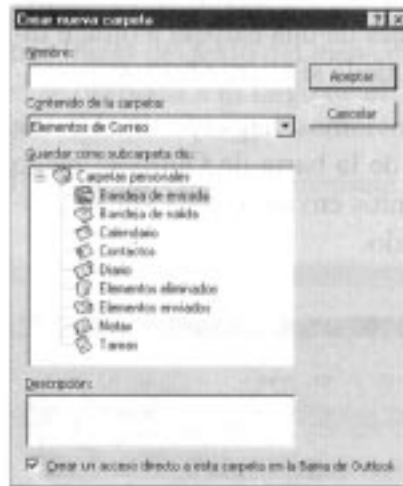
Crear nueva carpeta

Nombre:

Aceptar

Contenido de la carpeta:

Cancelar

Elementos de Correo

Guardar como subcarpeta de:

Carpetas personales
Bandeja de entrada
Bandeja de salida
Calendario
Contactos
Diario
Elementos eliminados
Elementos enviados
Notas
Tareas

Descripción:

Crear un acceso directo a esta carpeta en la Barra de Outlook